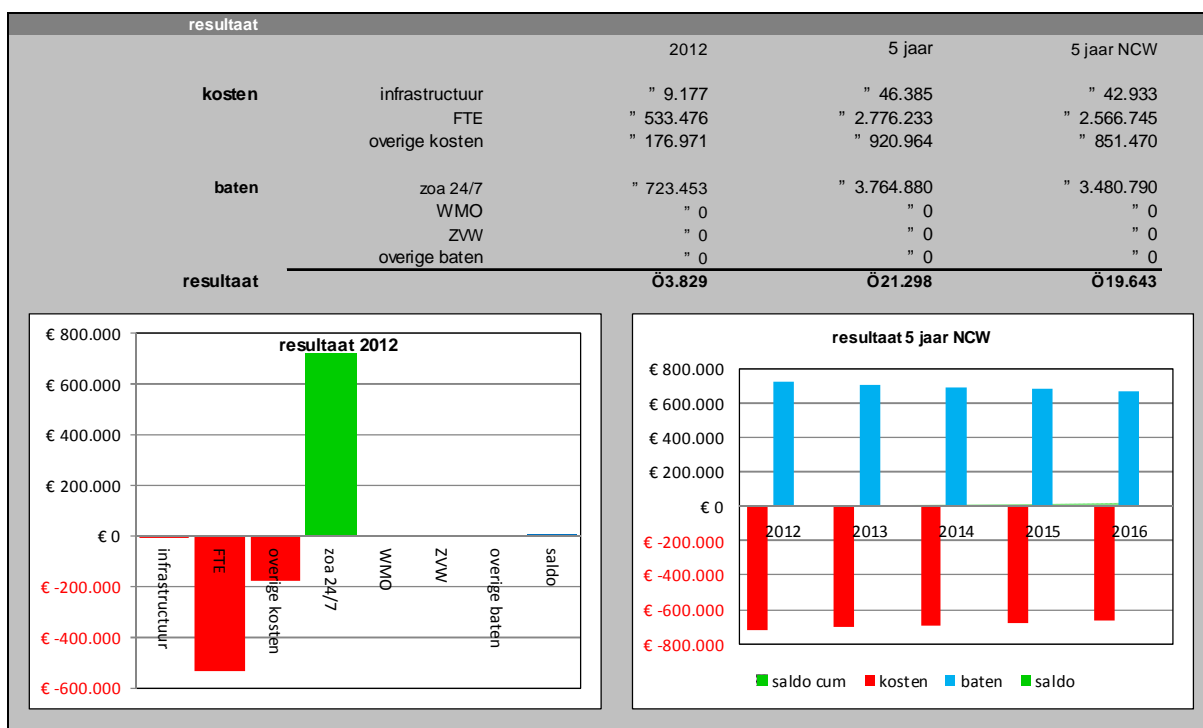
resultaat

| | | 2012 | 5 jaar | 5 jaar NCW |
|---|---|---|---|---|
| kosten | infrastructuur | ” 9.177 | ” 46.385 | ” 42.933 |
| | FTE | ” 533.476 | ” 2.776.233 | ” 2.566.745 |
| | overige kosten | ” 176.971 | ” 920.964 | ” 851.470 |
| baten | zoa 24/7 | ” 723.453 | ” 3.764.880 | ” 3.480.790 |
| | WMO | ” 0 | ” 0 | ” 0 |
| | ZVW | ” 0 | ” 0 | ” 0 |
| | overige baten | ” 0 | ” 0 | ” 0 |
| resultaat | | Ö3.829 | Ö21.298 | Ö19.643 |

resultaat 2012

€ 800.000
€ 600.000
€ 400.000
€ 200.000
€ 0
€ -200.000
€ -400.000
€ -600.000

infrastructuur
FTE
overige kosten
zoa 24/7
WMO
ZVW
overige baten
saldo

resultaat 5 jaar NCW

€ 800.000
€ 600.000
€ 400.000
€ 200.000
€ 0
€ -200.000
€ -400.000
€ -600.000
€ -800.000

2012
2013
2014
2015
2016

saldo cum
kosten
baten
saldo